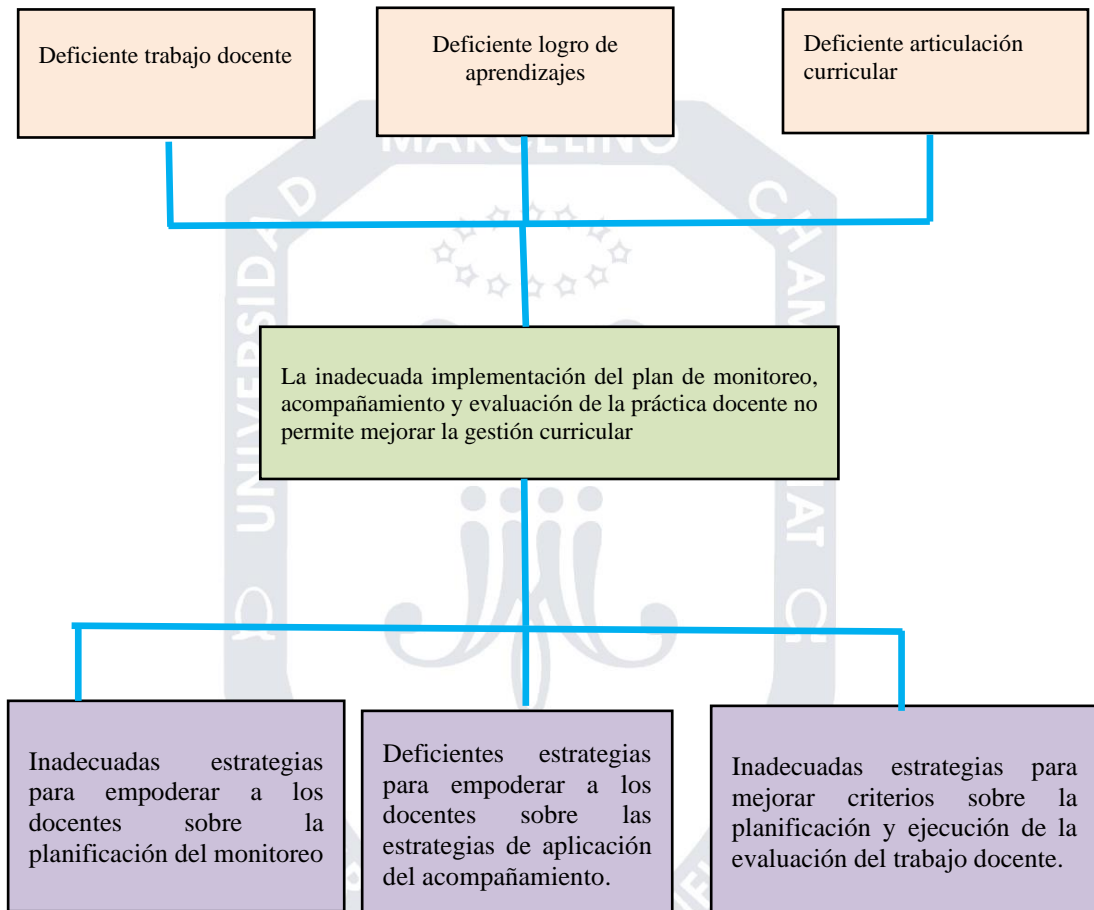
Deficiente trabajo docente

Deficiente logro de aprendizajes

Deficiente articulación curricular

La inadecuada implementación del plan de monitoreo, acompañamiento y evaluación de la práctica docente no permite mejorar la gestión curricular

Inadecuadas estrategias para empoderar a los docentes sobre la planificación del monitoreo

Deficientes estrategias para empoderar a los docentes sobre las estrategias de aplicación del acompañamiento.

Inadecuadas estrategias para mejorar criterios sobre la planificación y ejecución de la evaluación del trabajo docente.